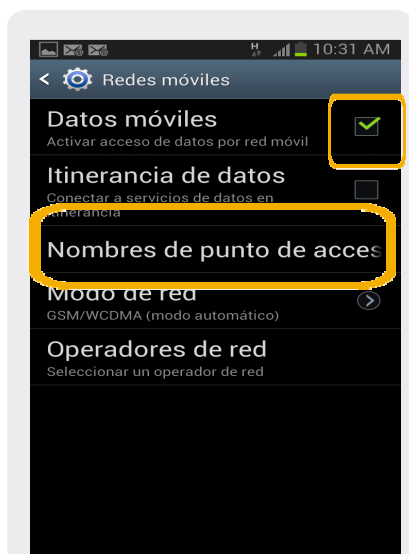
10:31 AM

Redes móviles

Datos móviles
Activar acceso de datos por red móvil

Itinerancia de datos
Conectar a servicios de datos en itinerancia

Nombres de punto de acces

Modo de red
GSM/WCDMA (modo automático)

Operadores de red
Seleccionar un operador de red